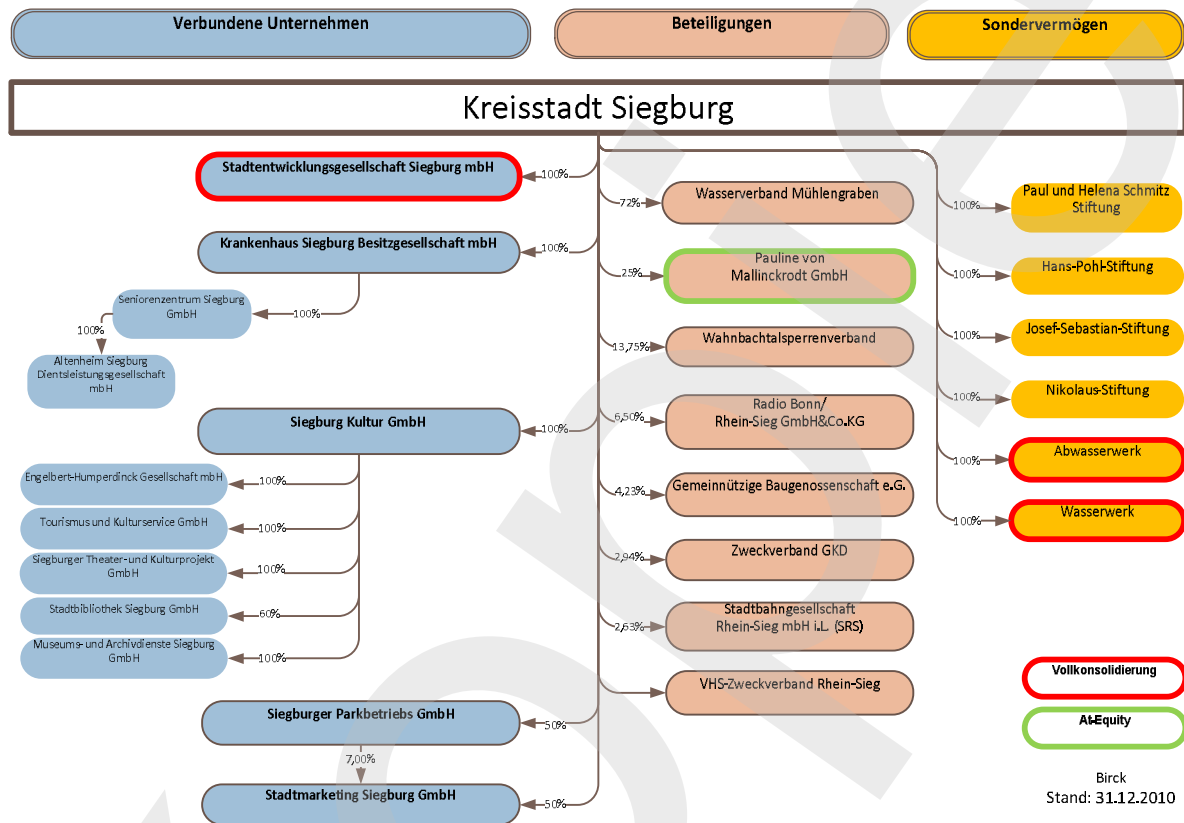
Verbundene Unternehmen

Beteiligungen

Sondervermögen

Kreisstadt Siegburg

Stadtentwicklungsgesellschaft Siegburg mbH
100%

Krankenhaus Siegburg Besitzgesellschaft mbH
100%

Seniorenzentrum Siegburg GmbH
100%

100%
Altenheim Siegburg Dientsleistungsgesellschaft mbH

Siegburg Kultur GmbH
100%

Engelbert-Humperdinck Gesellschaft mbH
100%

Tourismus und Kulturservice GmbH
100%

Siegburger Theater- und Kulturprojekt GmbH
100%

Stadtbibliothek Siegburg GmbH
60%

Museums- und Archivdienste Siegburg GmbH
100%

Siegburger Parkbetriebs GmbH
50%

7,00%

Stadtmarketing Siegburg GmbH
50%

72%
Wasserverband Mühlengraben

25%
Pauline von Mallinckrodt GmbH

13,75%
Wahnbachtalsperrenverband

6,50%
Radio Bonn/ Rhein-Sieg GmbH&Co.KG

4,23%
Gemeinnützige Baugenossenschaft e.G.

2,94%
Zweckverband GKD

2,63%
Stadtbahngesellschaft Rhein-Sieg mbH i.L. (SRS)

VHS-Zweckverband Rhein-Sieg

100%
Paul und Helena Schmitz Stiftung

100%
Hans-Pohl-Stiftung

100%
Josef-Sebastian-Stiftung

100%
Nikolaus-Stiftung

100%
Abwasserwerk

100%
Wasserwerk

Vollkonsolidierung

At-Equity

Birck
Stand: 31.12.2010